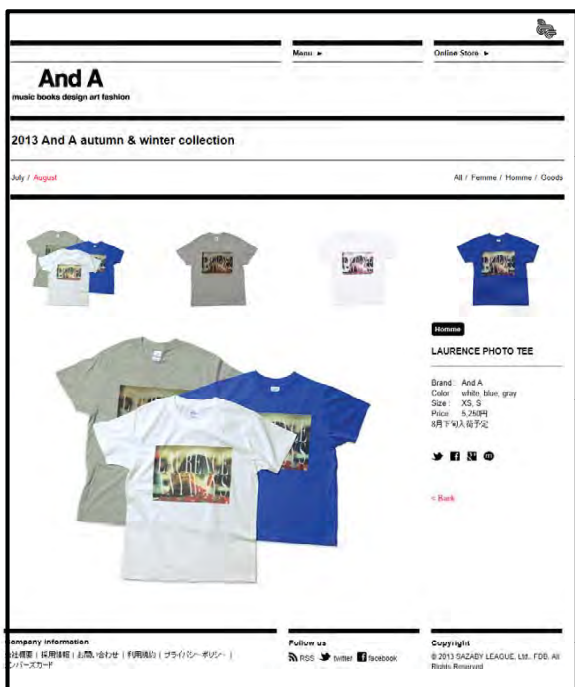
Menu ►

Online Store ►

And A
music books design art fashion

2013 And A autumn & winter collection

July / August

All / Femme / Homme / Goods

Homme

LAURENCE PHOTO TEE

Brand: And A
Color: white, blue, gray
Size: XS, S
Price: 5,250円
8月下旬入荷予定

< Back

ompany information
社概要 | 採用情報 | お問い合わせ | 利用規約 | プライバシーポリシー | ンバーズカード

Follow us
RSS twitter facebook

Copyright
© 2013 SAZABY LEAGUE, Ltd., FDB. All Rights Reserved.